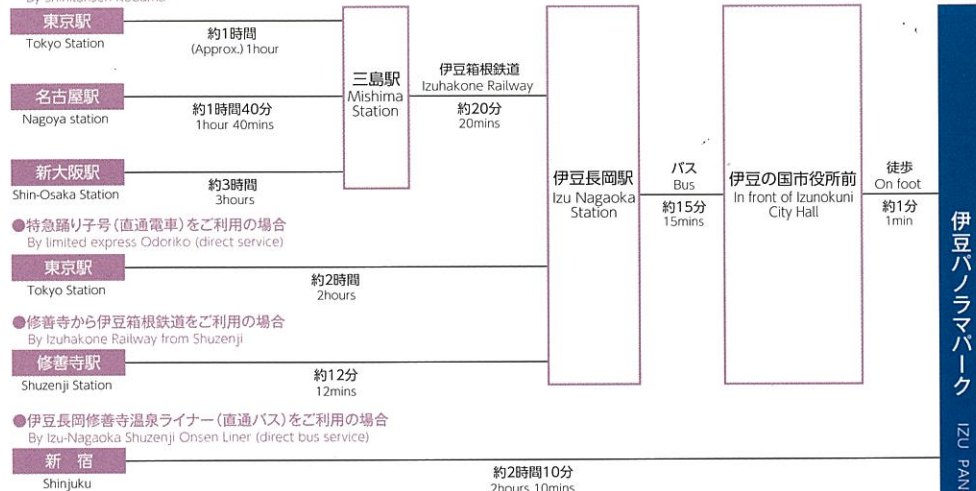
東京駅
Tokyo Station
約1時間
(Approx.) 1hour

名古屋駅
Nagoya station
約1時間40分
1hour 40mins

新大阪駅
Shin-Osaka Station
約3時間
3hours

三島駅
Mishima Station

伊豆箱根鉄道
Izuhakone Railway
約20分
20mins

伊豆長岡駅
Izu Nagaoka Station

バス
Bus
約15分
15mins

伊豆の国市役所前
In front of Izunokuni City Hall

徒歩
On foot
約1分
1min

●特急踊り子号(直通電車)をご利用の場合
By limited express Odoriko (direct service)

東京駅
Tokyo Station
約2時間
2hours

●修善寺から伊豆箱根鉄道をご利用の場合
By Izuhakone Railway from Shuzenji

修善寺駅
Shuzenji Station
約12分
12mins

●伊豆長岡修善寺温泉ライナー(直通バス)をご利用の場合
By Izu-Nagaoka Shuzenji Onsen Liner (direct bus service)

新 宿
Shinjuku
約2時間10分
2hours 10mins

伊豆パノラマパーク
IZU PAN